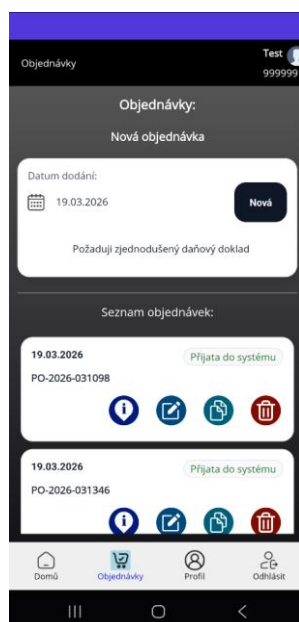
Objednávky

Test
999999

Objednávky:

Nová objednávka

Datum dodání:

19.03.2026

Nová

Požaduji zjednodušený daňový doklad

Seznam objednávek:

19.03.2026

Přijata do systému

PO-2026-031098

19.03.2026

Přijata do systému

PO-2026-031346

Domů

Objednávky

Profil

Odhlásit